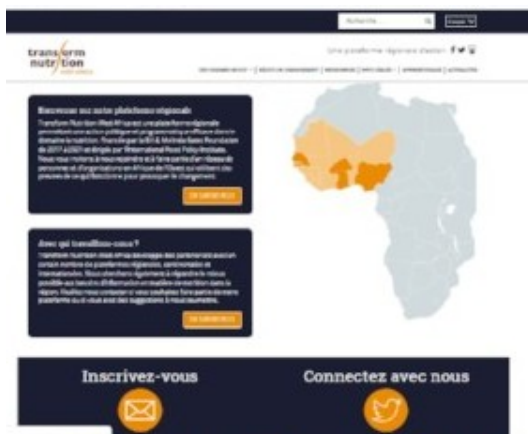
Recherche

transform nutrition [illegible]

Une plateforme régionale d'action

Bienvenue sur notre plateforme régionale

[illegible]

EN SAVOIR PLUS

Avec qui travaillons-nous ?

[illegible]

EN SAVOIR PLUS

Inscrivez-vous

Connectez avec nous